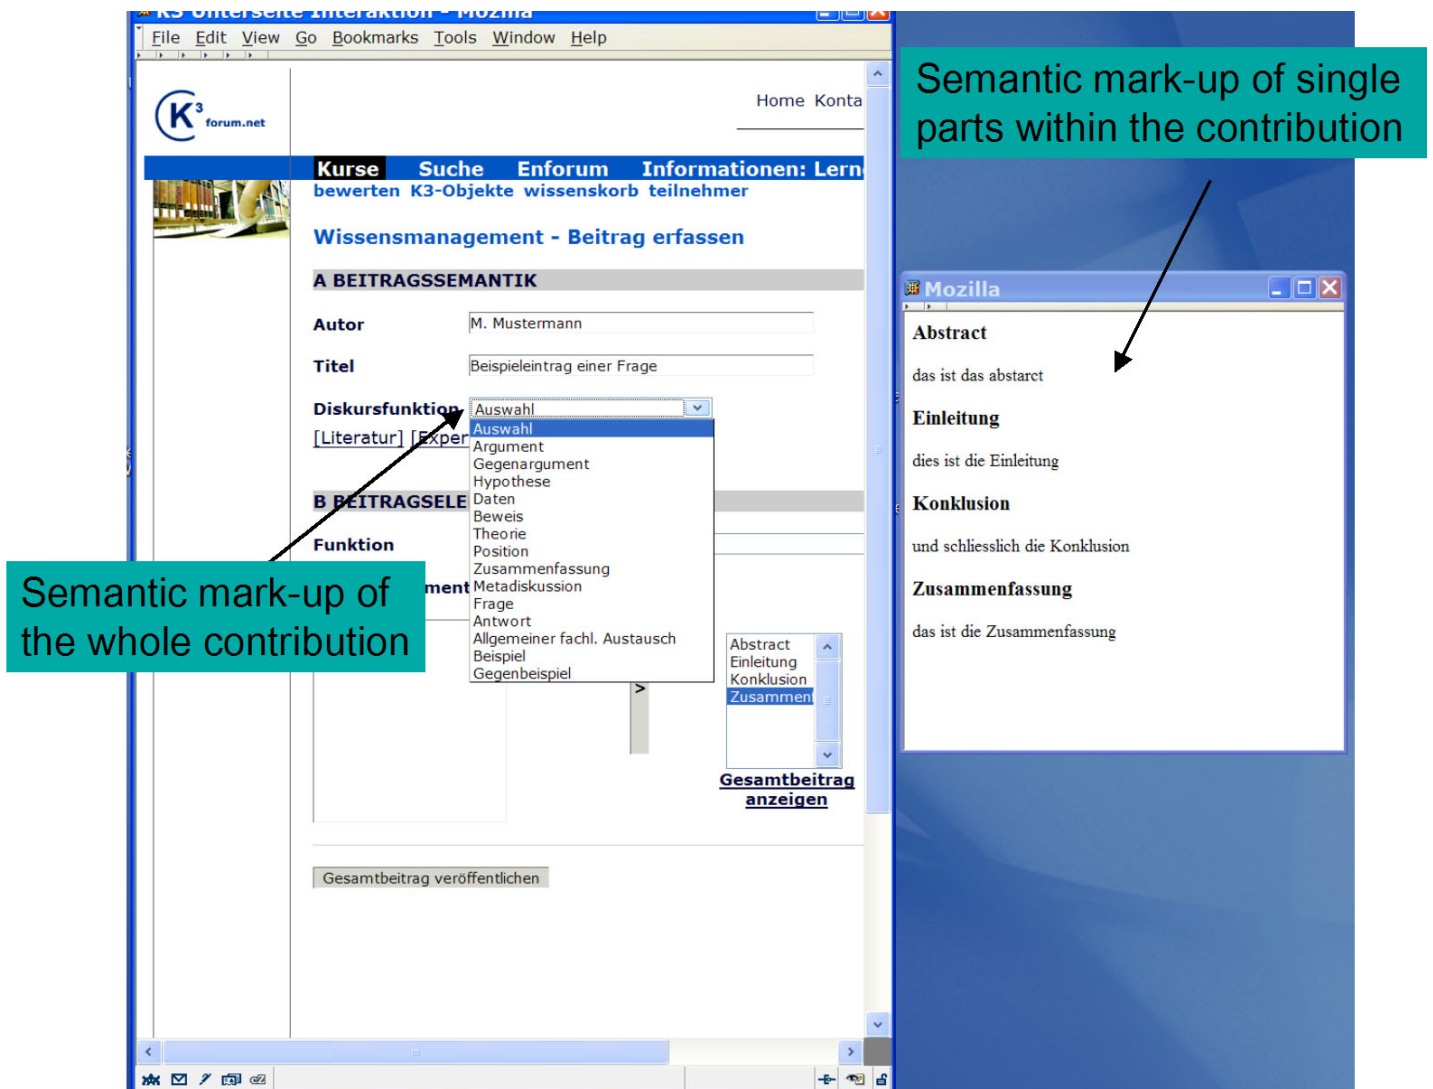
K3 Unterseite Interaktion - Mozilla

File Edit View Go Bookmarks Tools Window Help

K3 forum.net

Home Konta

Kurse Suche Enforum Informationen: Lern

bewerten K3-Objekte wissenskorb teilnehmer

Wissensmanagement - Beitrag erfassen

A BEITRAGSSEMANTIK

Autor M. Mustermann

Titel Beispieleintrag einer Frage

Diskursfunktion Auswahl

[Literatur] [Exper

Auswahl
Argument
Gegenargument
Hypothese
Daten
Beweis
Theorie
Position
Zusammenfassung
Metadiskussion
Frage
Antwort
Allgemeiner fachl. Austausch
Beispiel
Gegenbeispiel

B BEITRAGSELE

Funktion

ment

>

Abstract
Einleitung
Konklusion
Zusammenf

Gesamtbeitrag anzeigen

Gesamtbeitrag veröffentlichen

Semantic mark-up of the whole contribution

Semantic mark-up of single parts within the contribution

Mozilla

Abstract

das ist das abstarct

Einleitung

dies ist die Einleitung

Konklusion

und schliesslich die Konklusion

Zusammenfassung

das ist die Zusammenfassung